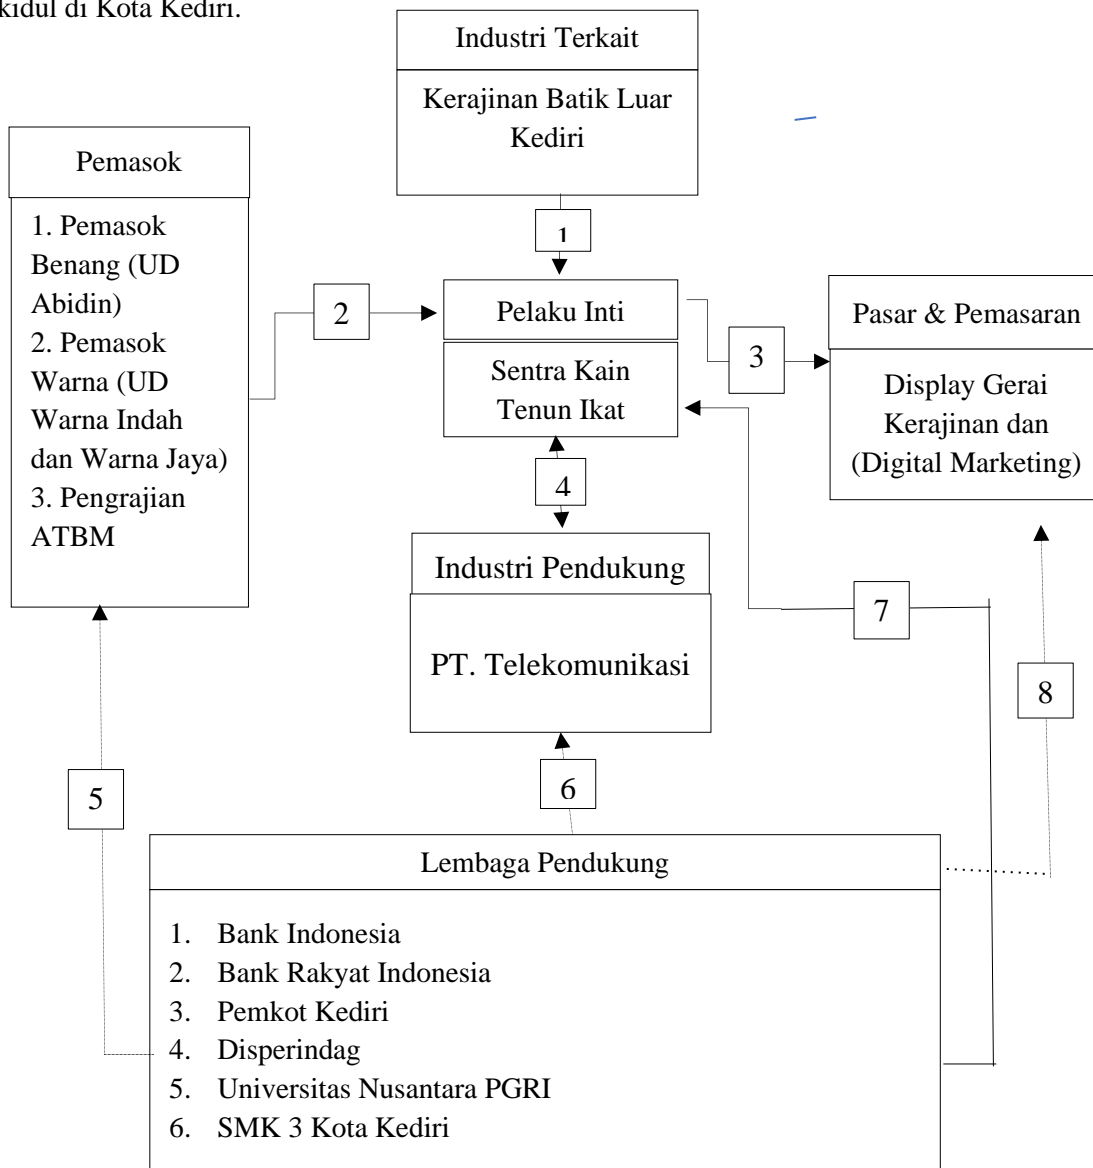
kidul di Kota Kediri.

Industri Terkait

Kerajinan Batik Luar Kediri

Pemasok

1. Pemasok Benang (UD Abidin)
2. Pemasok Warna (UD Warna Indah dan Warna Jaya)
3. Pengrajian ATBM

1

2

Pelaku Inti

Sentra Kain Tenun Ikat

3

Pasar & Pemasaran

Display Gerai Kerajinan dan (Digital Marketing)

4

Industri Pendukung

PT. Telekomunikasi

7

8

5

6

Lembaga Pendukung

1. Bank Indonesia
2. Bank Rakyat Indonesia
3. Pemkot Kediri
4. Disperindag
5. Universitas Nusantara PGRI
6. SMK 3 Kota Kediri